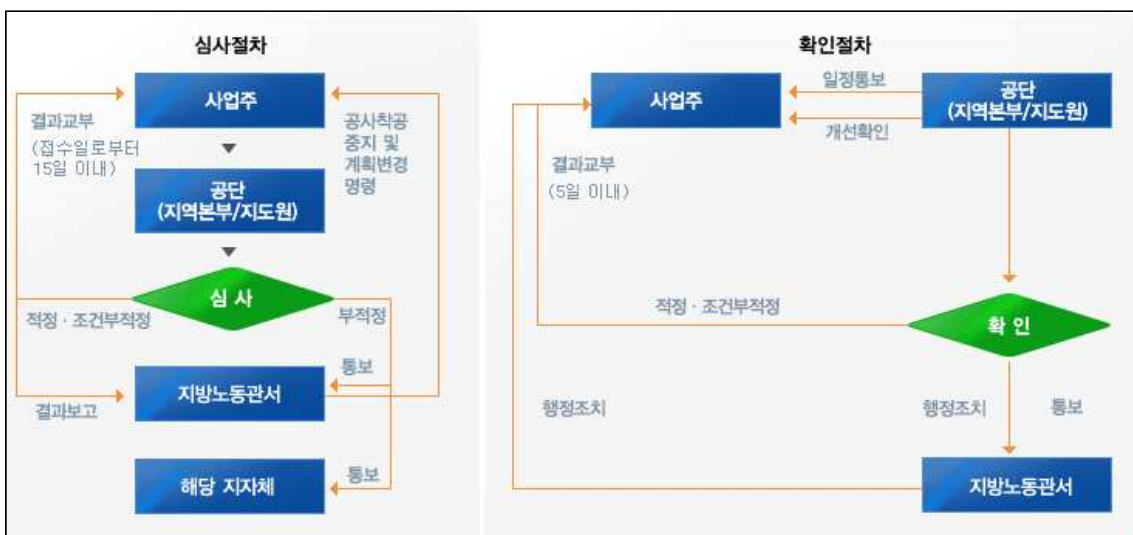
심사절차

사업주

결과교부
(접수일로부터 15일 이내)

공사착공 중지 및 계획변경 명령

공단
(지역본부/지도원)

심 사

적정 · 조건부적정

부적정

통보

지방노동관서

결과보고

해당 지자체

통보

확인절차

사업주

일정통보

개선확인

공단
(지역본부/지도원)

결과교부
(5일 이내)

적정 · 조건부적정

확 인

행정조치

행정조치

통보

지방노동관서